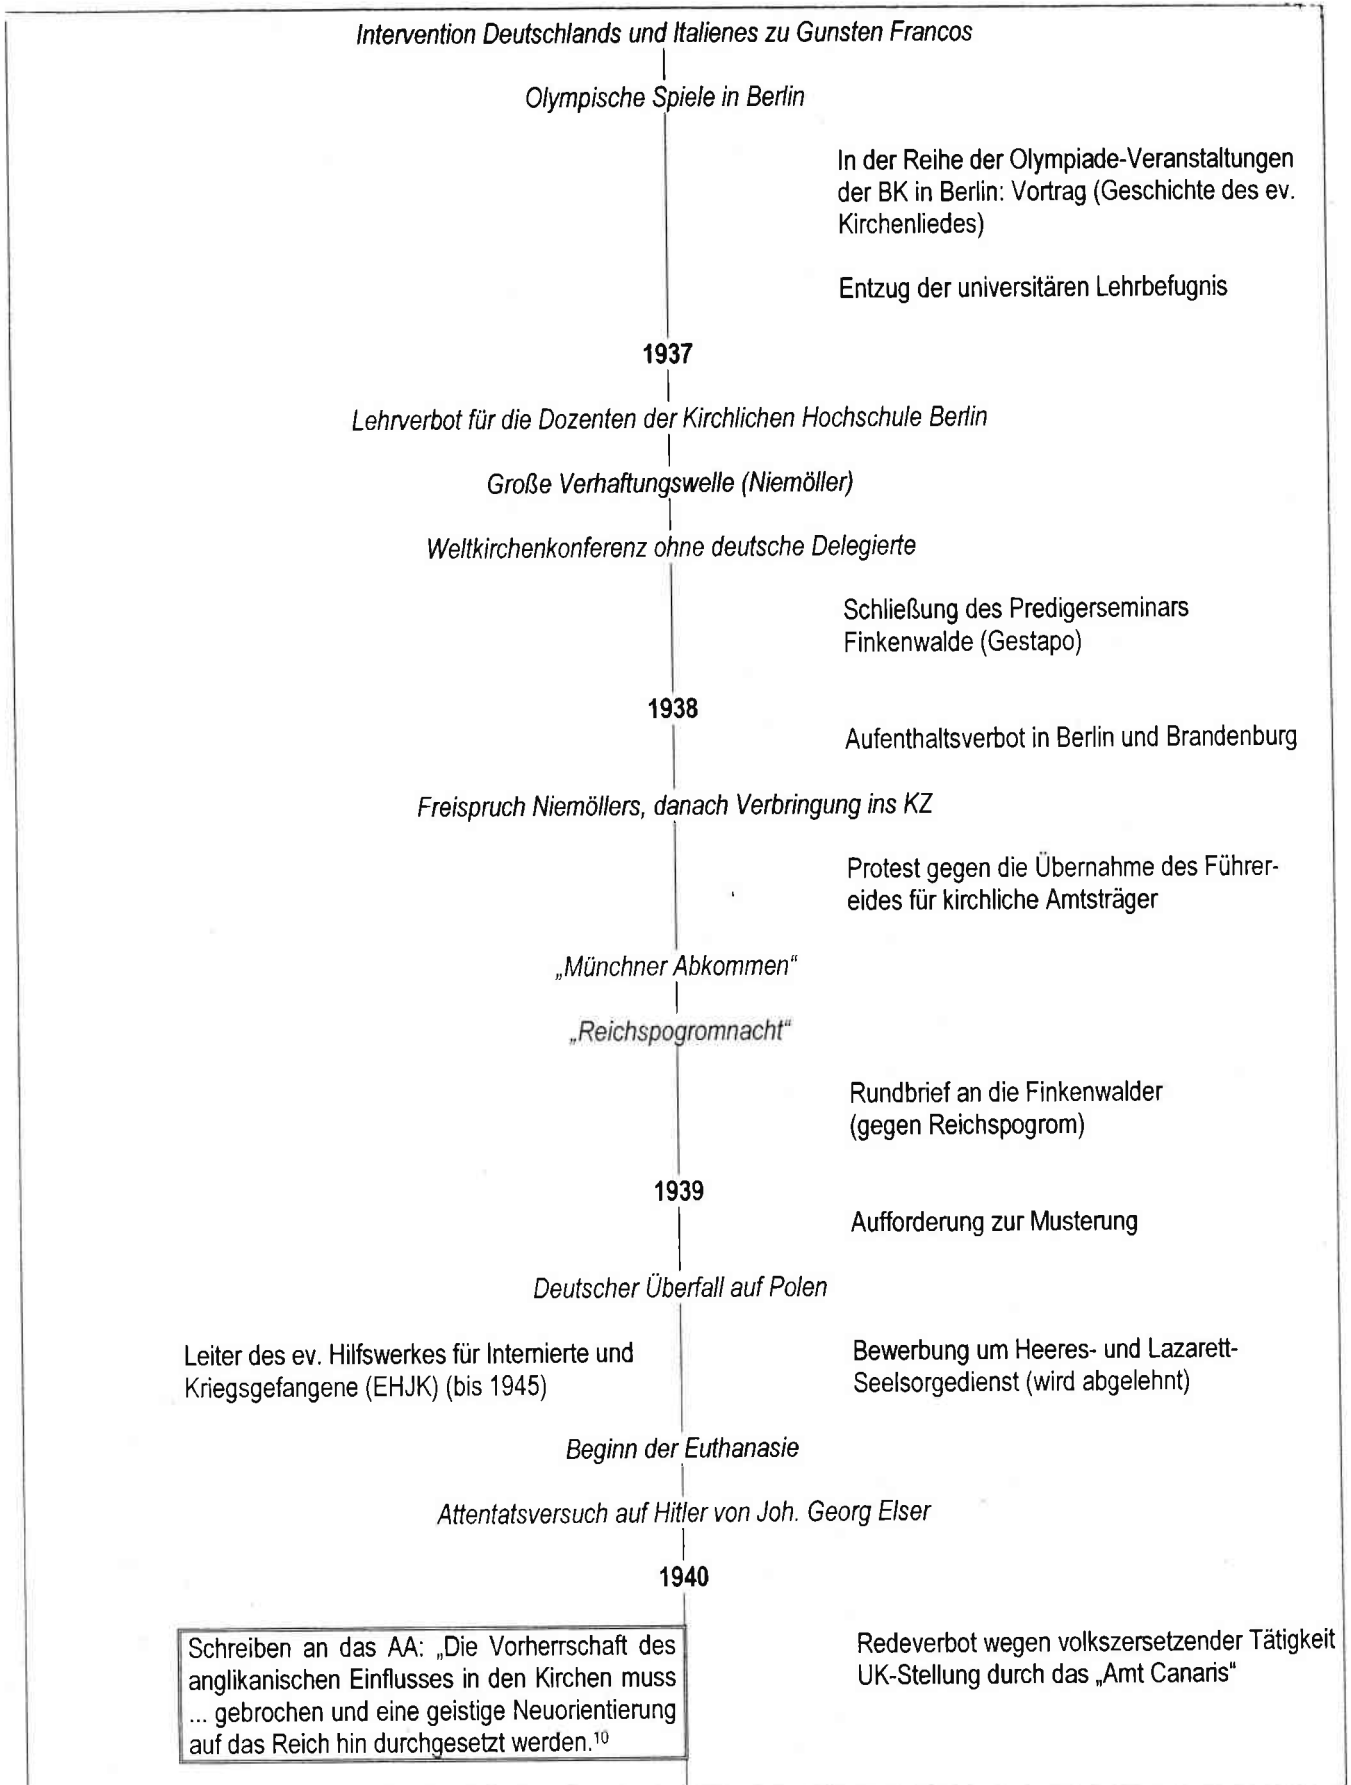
Intervention Deutschlands und Italienes zu Gunsten Francos

Olympische Spiele in Berlin

In der Reihe der Olympiade-Veranstaltungen der BK in Berlin: Vortrag (Geschichte des ev. Kirchenliedes)

Entzug der universitären Lehrbefugnis

1937

Lehrverbot für die Dozenten der Kirchlichen Hochschule Berlin

Große Verhaftungswelle (Niemöller)

Weltkirchenkonferenz ohne deutsche Delegierte

Schließung des Predigerseminars Finkenwalde (Gestapo)

1938

Aufenthaltsverbot in Berlin und Brandenburg

Freispruch Niemöllers, danach Verbringung ins KZ

Protest gegen die Übernahme des Führereides für kirchliche Amtsträger

„Münchner Abkommen"

„Reichspogromnacht"

Rundbrief an die Finkenwalder (gegen Reichspogrom)

1939

Aufforderung zur Musterung

Deutscher Überfall auf Polen

Leiter des ev. Hilfswerkes für Internierte und Kriegsgefangene (EHJK) (bis 1945)

Bewerbung um Heeres- und Lazarett-Seelsorgedienst (wird abgelehnt)

Beginn der Euthanasie

Attentatsversuch auf Hitler von Joh. Georg Elser

1940

Schreiben an das AA: „Die Vorherrschaft des anglikanischen Einflusses in den Kirchen muss ... gebrochen und eine geistige Neuorientierung auf das Reich hin durchgesetzt werden.$^{10}$

Redeverbot wegen volkszersetzender Tätigkeit
UK-Stellung durch das „Amt Canaris"